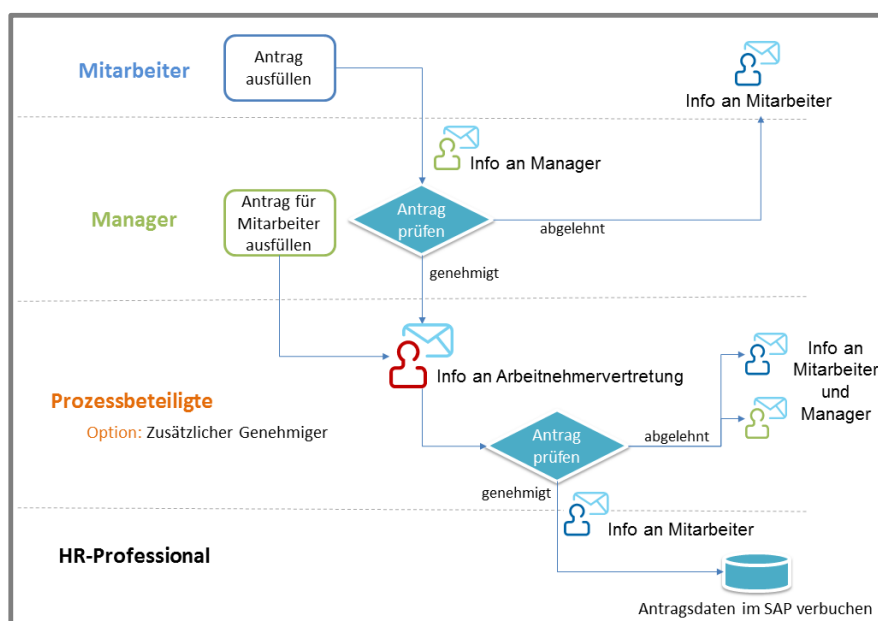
Mitarbeiter

Antrag ausfüllen

Info an Mitarbeiter

Info an Manager

Manager

Antrag für Mitarbeiter ausfüllen

Antrag prüfen

abgelehnt

genehmigt

Info an Arbeitnehmervertretung

Info an Mitarbeiter und Manager

Prozessbeteiligte

Option: Zusätzlicher Genehmiger

Antrag prüfen

abgelehnt

genehmigt

Info an Mitarbeiter

HR-Professional

Antragsdaten im SAP verbuchen